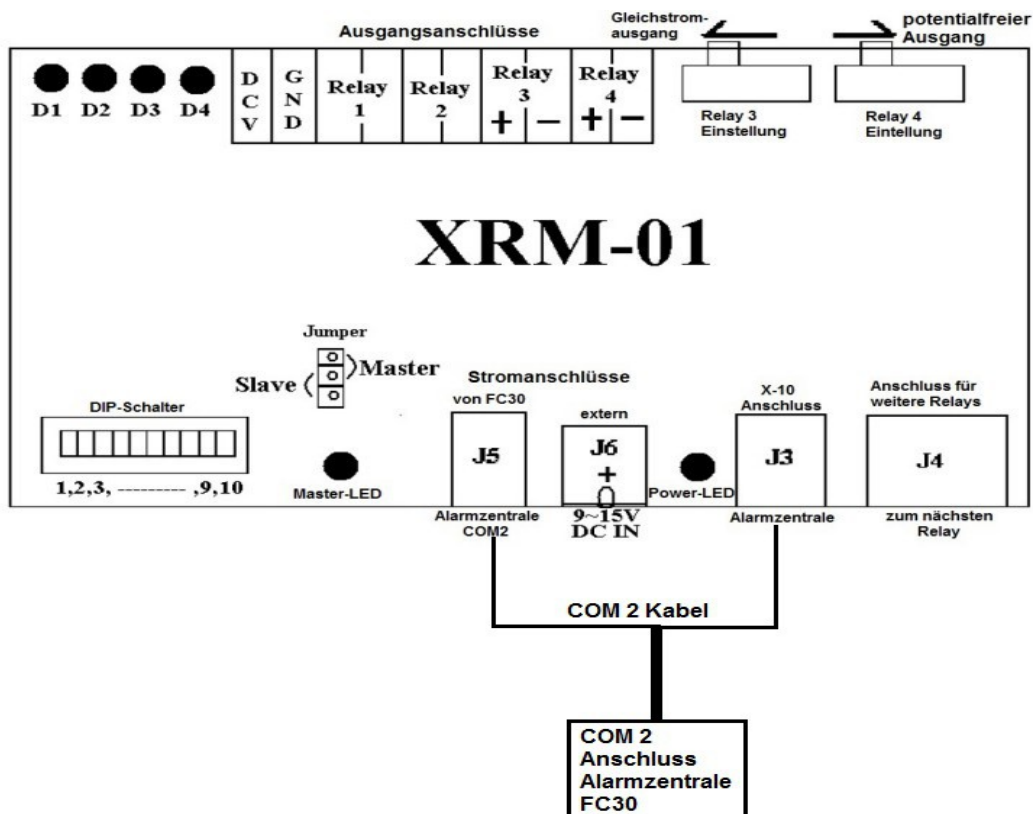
Ausgangsanschlüsse

Gleichstrom-ausgang

potentialfreier Ausgang

D1 D2 D3 D4

D C V

G N D

Relay 1

Relay 2

Relay 3 + −

Relay 4 + −

Relay 3 Einstellung

Relay 4 Eintellung

XRM-01

Jumper

Slave ( )Master

Stromanschlüsse

DIP-Schalter

1,2,3, --------- ,9,10

Master-LED

von FC30

J5

Alarmzentrale COM2

extern

J6 +

9~15V DC IN

Power-LED

X-10 Anschluss

J3

Alarmzentrale

Anschluss für weitere Relays

J4

zum nächsten Relay

COM 2 Kabel

COM 2 Anschluss Alarmzentrale FC30